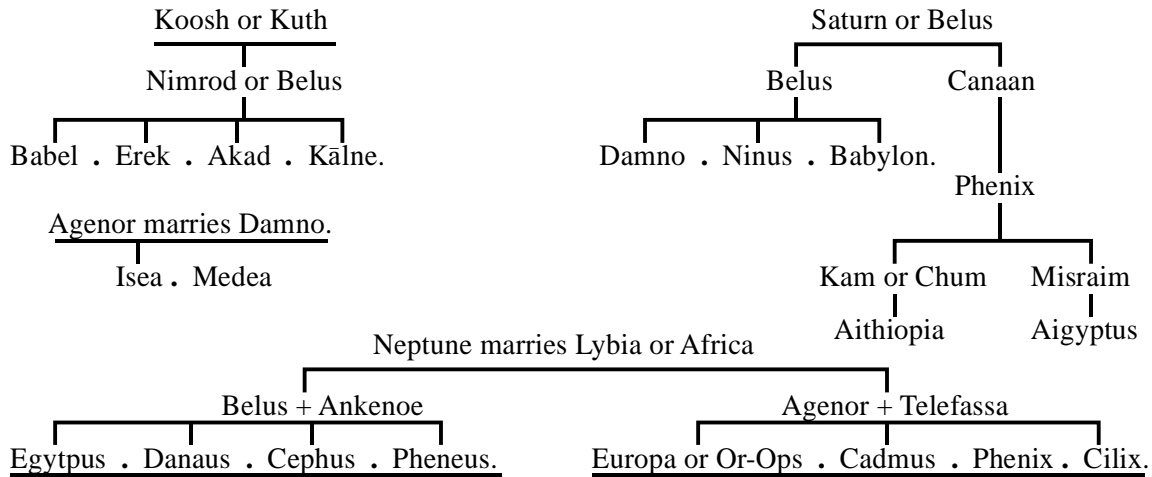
Koosh or Kuth
Nimrod or Belus
Babel . Erek . Akad . Kālne.

Saturn or Belus
Belus
Canaan
Damno . Ninus . Babylon.
Phenix

Agenor marries Damno.
Isea . Medea

Kam or Chum
Misraim
Aithiopia
Aigyptus

Neptune marries Lybia or Africa
Belus + Ankenoe
Agenor + Telefassa
Egytpus . Danaus . Cephus . Pheneus.
Europa or Or-Ops . Cadmus . Phenix . Cilix.